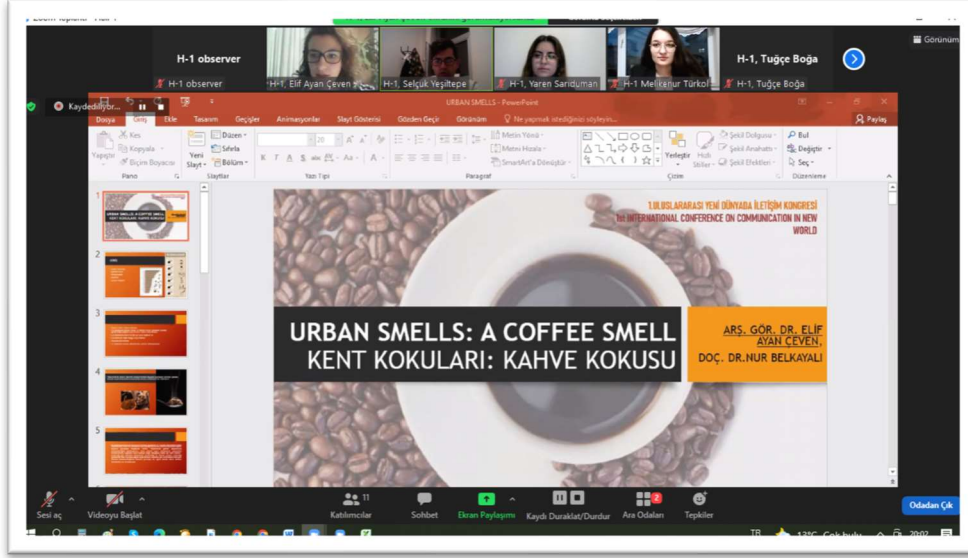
H-1 observer
H-1 observer
H-1, Elif Ayan Çeven
H-1, Selçuk Yeşiltepe
H-1, Yaren Sarıduman
H-1 Melikenur Türkol
H-1, Tuğçe Boğa
H-1, Tuğçe Boğa
Görünüm

Kaydediliyor...

URBAN SMELLS - PowerPoint

Dosya Giriş Ekle Tasarım Geçişler Animasyonlar Slayt Gösterisi Gözden Geçir Görünüm Ne yapmak istediğinizi söyleyin...
Paylaş

Kes Kopyala Biçim Boyacısı Yapıştır Pano
Yeni Slayt Düzen Sıfırla Bölüm Slaytlar
Yazı Tipi
Metin Yönü Metni Hizala SmartArt'a Dönüştür Paragraf
Yerleştir Hızlı Stiller Şekil Dolgusu Şekil Anahatı Şekil Efektleri Çizim
Bul Değiştir Seç Düzenleme

1.ULUSLARARASI YENİ DÜNYADA İLETİŞİM KONGRESİ
1st INTERNATIONAL CONFERENCE ON COMMUNICATION IN NEW WORLD

URBAN SMELLS: A COFFEE SMELL
KENT KOKULARI: KAHVE KOKUSU

ARŞ. GÖR. DR. ELİF AYAN ÇEVEN,
DOÇ. DR.NUR BELKAYALI

Sesi aç Videoyu Başlat Katılımcılar 11 Sohbet Ekran Paylaşımı Kaydı Duraklat/Durdur Ara Odaları Tepkiler Odadan Çık

TR 13°C 20:02